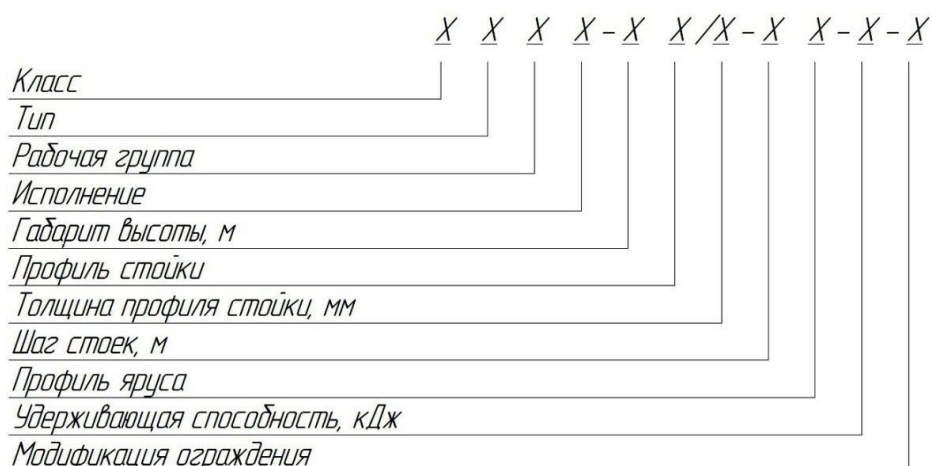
X X X X - X X /X - X X - X - X

Класс
Тип
Рабочая группа
Исполнение
Габарит высоты, м
Профиль стойки
Толщина профиля стойки, мм
Шаг стоек, м
Профиль яруса
Удерживающая способность, кДж
Модификация ограждения